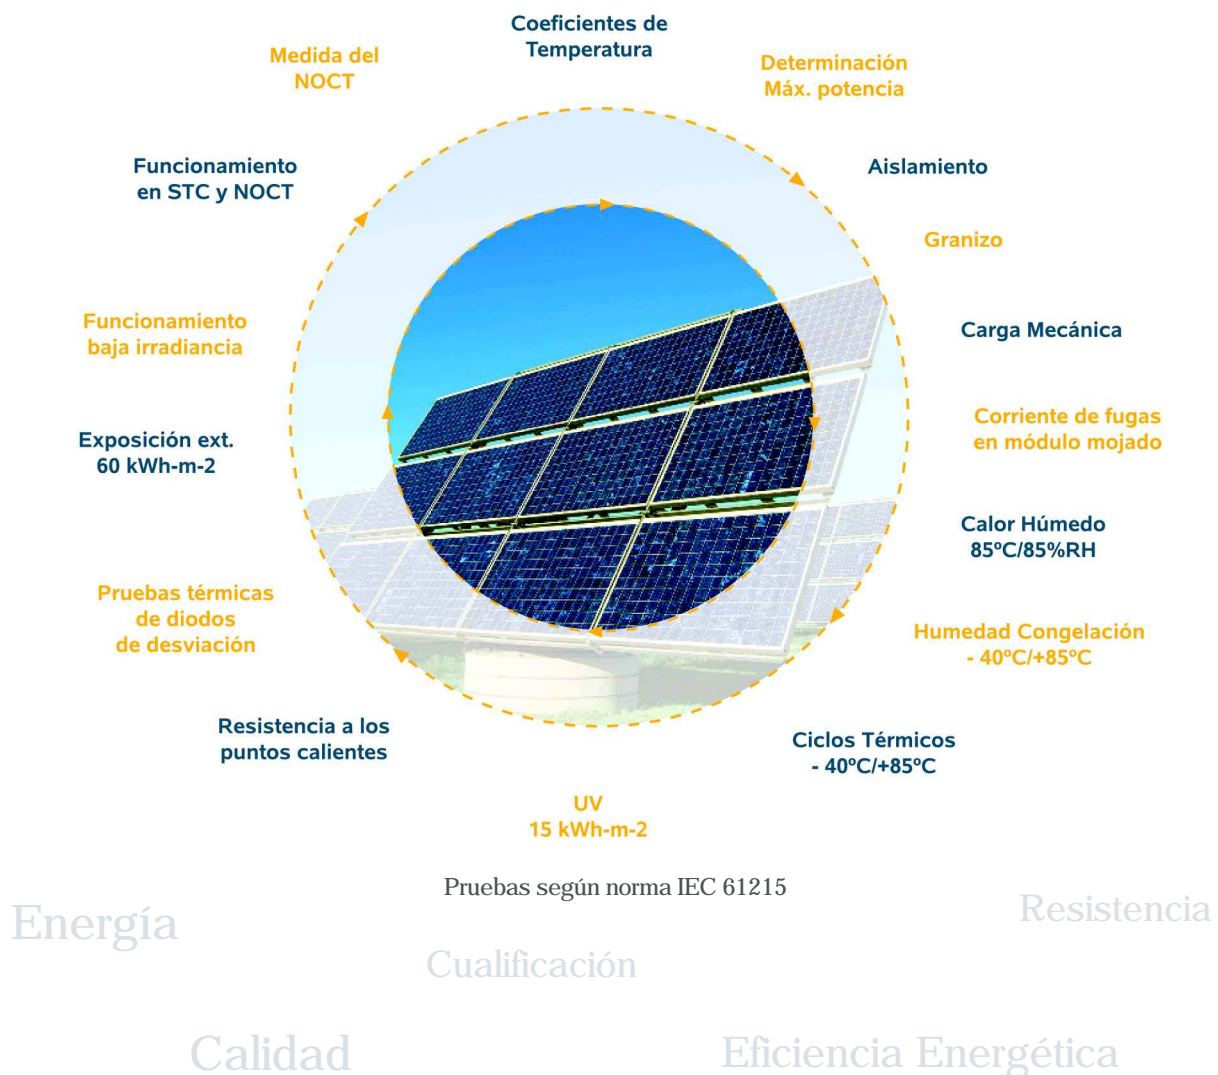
Coeficientes de Temperatura

Determinación Máx. potencia

Aislamiento

Granizo

Carga Mecánica

Corriente de fugas en módulo mojado

Calor Húmedo 85ºC/85%RH

Humedad Congelación - 40ºC/+85ºC

Ciclos Térmicos - 40ºC/+85ºC

UV 15 kWh-m-2

Resistencia a los puntos calientes

Pruebas térmicas de diodos de desviación

Exposición ext. 60 kWh-m-2

Funcionamiento baja irradiancia

Funcionamiento en STC y NOCT

Medida del NOCT

Pruebas según norma IEC 61215

Energía

Resistencia

Cualificación

Calidad

Eficiencia Energética